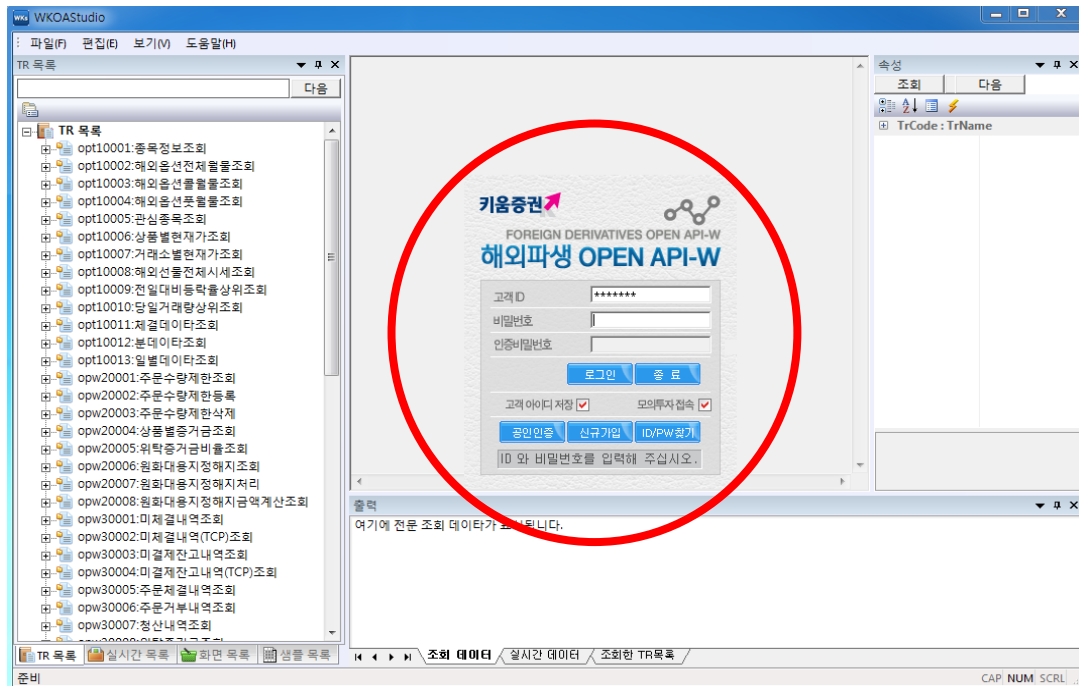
WKOAStudio

파일(F) 편집(E) 보기(V) 도움말(H)

TR 목록

다음

TR 목록
opt10001:종목정보조회
opt10002:해외옵션전체월물조회
opt10003:해외옵션콜월물조회
opt10004:해외옵션풋월물조회
opt10005:관심종목조회
opt10006:상품별현재가조회
opt10007:거래소별현재가조회
opt10008:해외선물전체시세조회
opt10009:전일대비등락율상위조회
opt10010:당일거래량상위조회
opt10011:체결데이타조회
opt10012:분데이타조회
opt10013:일별데이타조회
opw20001:주문수량제한조회
opw20002:주문수량제한등록
opw20003:주문수량제한삭제
opw20004:상품별증거금조회
opw20005:위탁증거금비율조회
opw20006:원화대용지정해지조회
opw20007:원화대용지정해지처리
opw20008:원화대용지정해지금액계산조회
opw30001:미체결내역조회
opw30002:미체결내역(TCP)조회
opw30003:미결제잔고내역조회
opw30004:미결제잔고내역(TCP)조회
opw30005:주문체결내역조회
opw30006:주문거부내역조회
opw30007:청산내역조회

TR 목록 | 실시간 목록 | 화면 목록 | 샘플 목록

키움증권
FOREIGN DERIVATIVES OPEN API-W
해외파생 OPEN API-W
고객ID *******
비밀번호
인증비밀번호
로그인 종 료
고객 아이디 저장 모의투자접속
공인인증 신규가입 ID/PW찾기
ID 와 비밀번호를 입력해 주십시오.

속성
조회 다음
TrCode : TrName

출력
여기에 전문 조회 데이타가 표시됩니다.

조회 데이터 | 실시간 데이터 | 조회한 TR목록

준비
CAP NUM SCRL